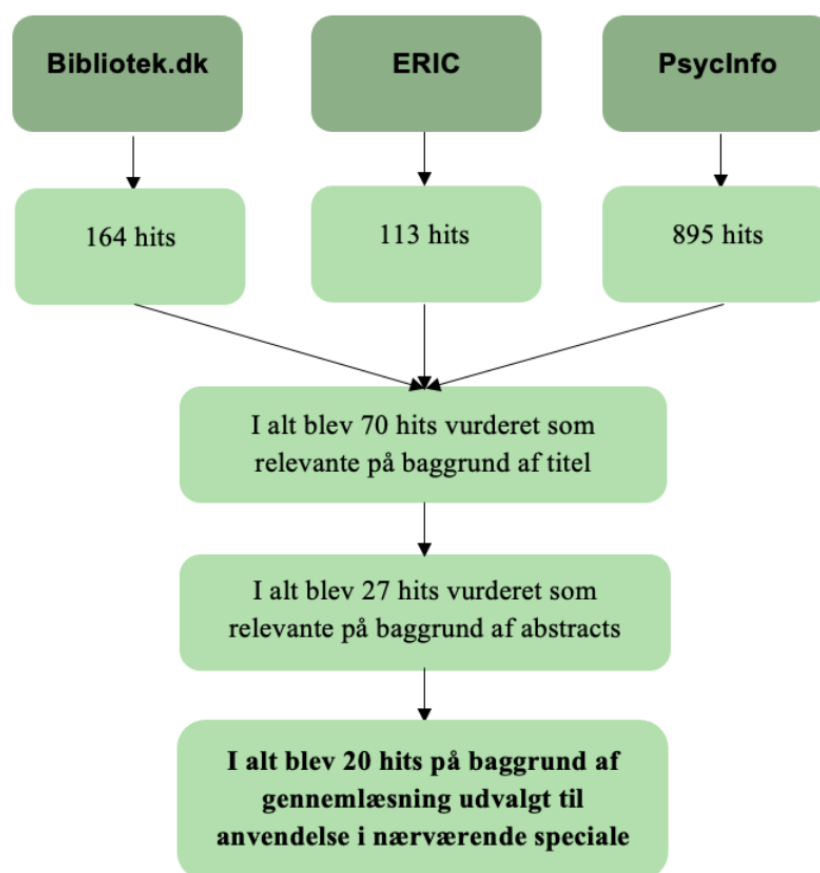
Bibliotek.dk

ERIC

PsycInfo

164 hits

113 hits

895 hits

I alt blev 70 hits vurderet som relevante på baggrund af titel

I alt blev 27 hits vurderet som relevante på baggrund af abstracts

I alt blev 20 hits på baggrund af gennemlæsning udvalgt til anvendelse i nærværende speciale